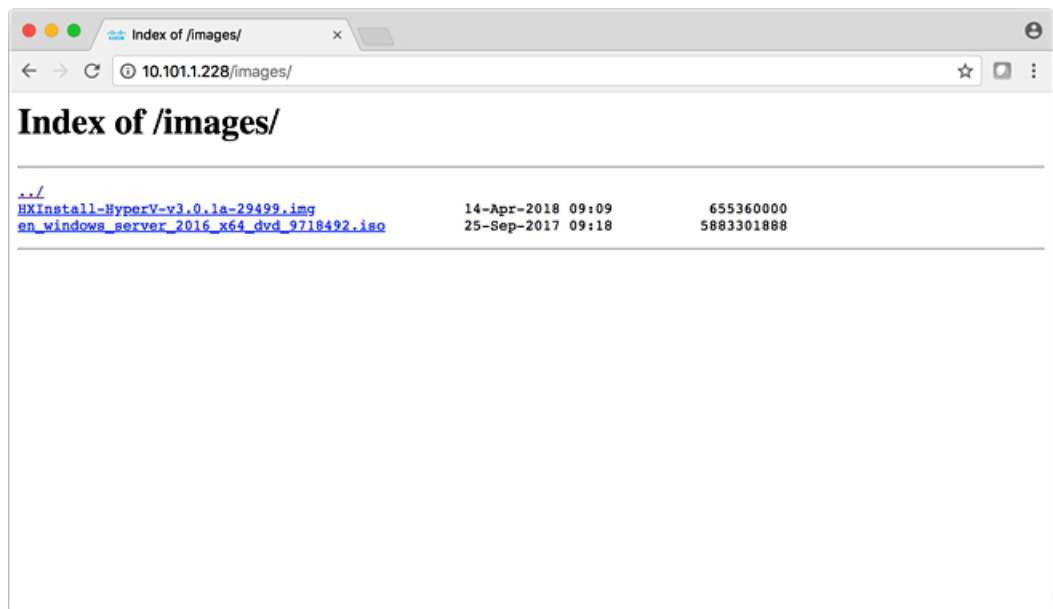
Index of /images/ ×

10.101.1.228/images/

Index of /images/

../
HXInstall-HyperV-v3.0.1a-29499.img 14-Apr-2018 09:09 655360000
en_windows_server_2016_x64_dvd_9718492.iso 25-Sep-2017 09:18 5883301888